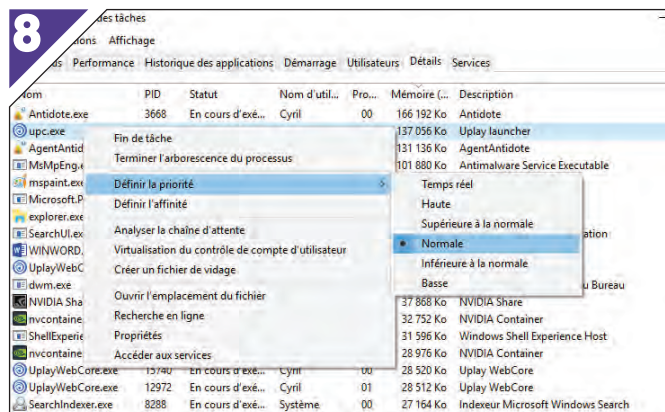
8

des tâches

ions Affichage

us Performance Historique des applications Démarrage Utilisateurs Détails Services

| Nom | PID | Statut | Nom d'util... | Pro... | Mémoire (... | Description |
|---|---|---|---|---|---|---|
| Antidote.exe | 3668 | En cours d'exé... | Cyril | 00 | 166 192 Ko | Antidote |
| upc.exe | | | | | 137 056 Ko | Uplay launcher |
| AgentAntid | | | | | 131 136 Ko | AgentAntidote |
| MsMpEng.e | | | | | 101 880 Ko | Antimalware Service Executable |
| mspaint.exe | | | | | | |
| Microsoft.P | | | | | | |
| explorer.exe | | | | | | |
| SearchUI.ex | | | | | | ation |
| WINWORD. | | | | | | |
| UplayWebC | | | | | | |
| dwm.exe | | | | | | u Bureau |
| NVIDIA Sha | | | | | 37 868 Ko | NVIDIA Share |
| nvcontaine | | | | | 32 752 Ko | NVIDIA Container |
| ShellExperie | | | | | 31 596 Ko | Windows Shell Experience Host |
| nvcontaine | | | | | 28 976 Ko | NVIDIA Container |
| UplayWebCore.exe | 15740 | En cours d'exé... | Cyril | 00 | 28 520 Ko | Uplay WebCore |
| UplayWebCore.exe | 12972 | En cours d'exé... | Cyril | 01 | 28 512 Ko | Uplay WebCore |
| SearchIndexer.exe | 8288 | En cours d'exé... | Système | 00 | 27 164 Ko | Indexeur Microsoft Windows Search |

Fin de tâche
Terminer l'arborescence du processus
Définir la priorité
Définir l'affinité
Analyser la chaîne d'attente
Virtualisation du contrôle de compte d'utilisateur
Créer un fichier de vidage
Ouvrir l'emplacement du fichier
Recherche en ligne
Propriétés
Accéder aux services

Temps réel
Haute
Supérieure à la normale
Normale
Inférieure à la normale
Basse